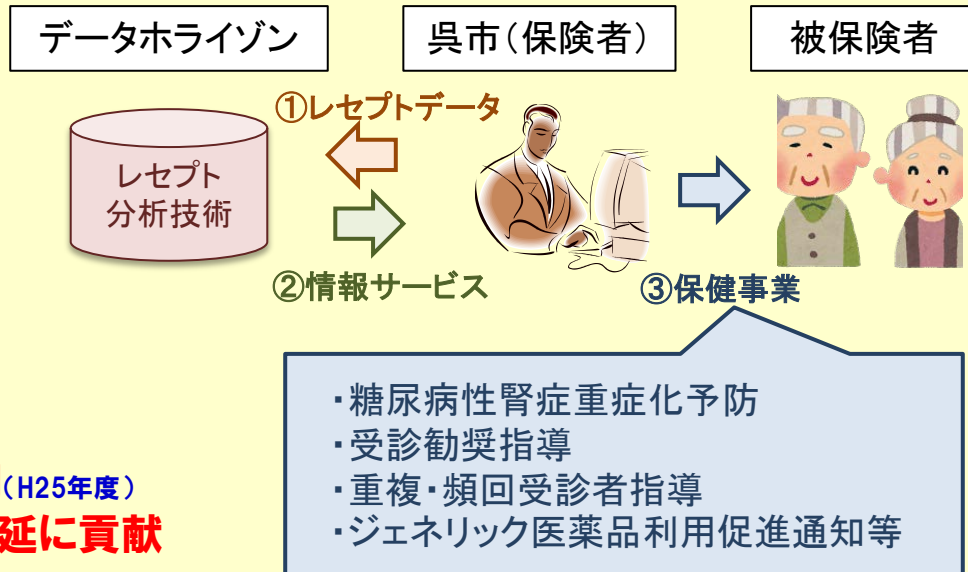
データホライゾン

呉市(保険者)

被保険者

①レセプトデータ

レセプト分析技術

②情報サービス

③保健事業

・糖尿病性腎症重症化予防
・受診勧奨指導
・重複・頻回受診者指導
・ジェネリック医薬品利用促進通知等

(H25年度)

延に貢献